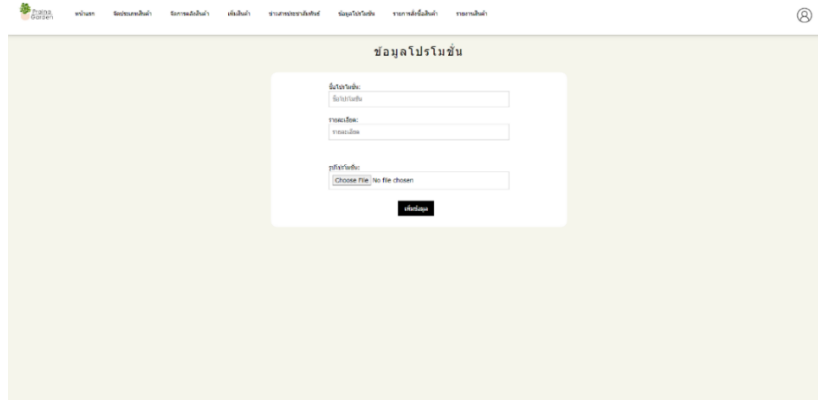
Praisa Garden

หน้าแรก ข้อมูลประเภทสินค้า จัดการหมวดสินค้า เพิ่มสินค้า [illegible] ข้อมูลโปรโมชั่น รายการสั่งซื้อสินค้า รายงานสินค้า

ข้อมูลโปรโมชั่น

ชื่อโปรโมชั่น:
ชื่อโปรโมชั่น

รายละเอียด:
รายละเอียด

รูปโปรโมชั่น:
Choose File No file chosen

เพิ่มข้อมูล